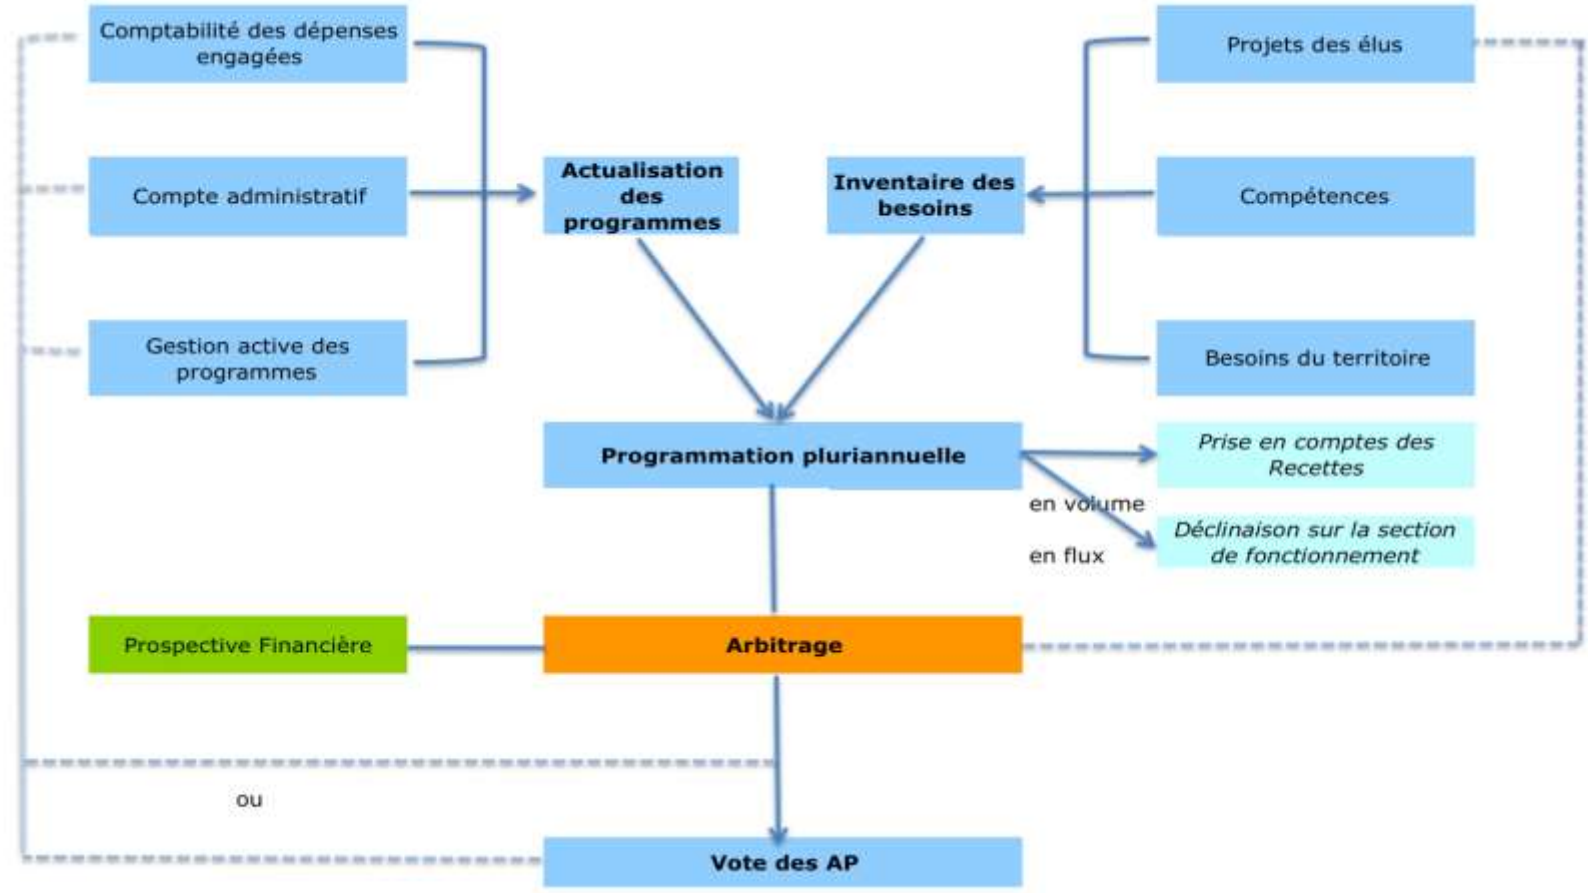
Comptabilité des dépenses engagées

Compte administratif

Gestion active des programmes

Actualisation des programmes

Inventaire des besoins

Projets des élus

Compétences

Besoins du territoire

Programmation pluriannuelle

Prise en comptes des Recettes

en volume

en flux

Déclinaison sur la section de fonctionnement

Prospective Financière

Arbitrage

ou

Vote des AP